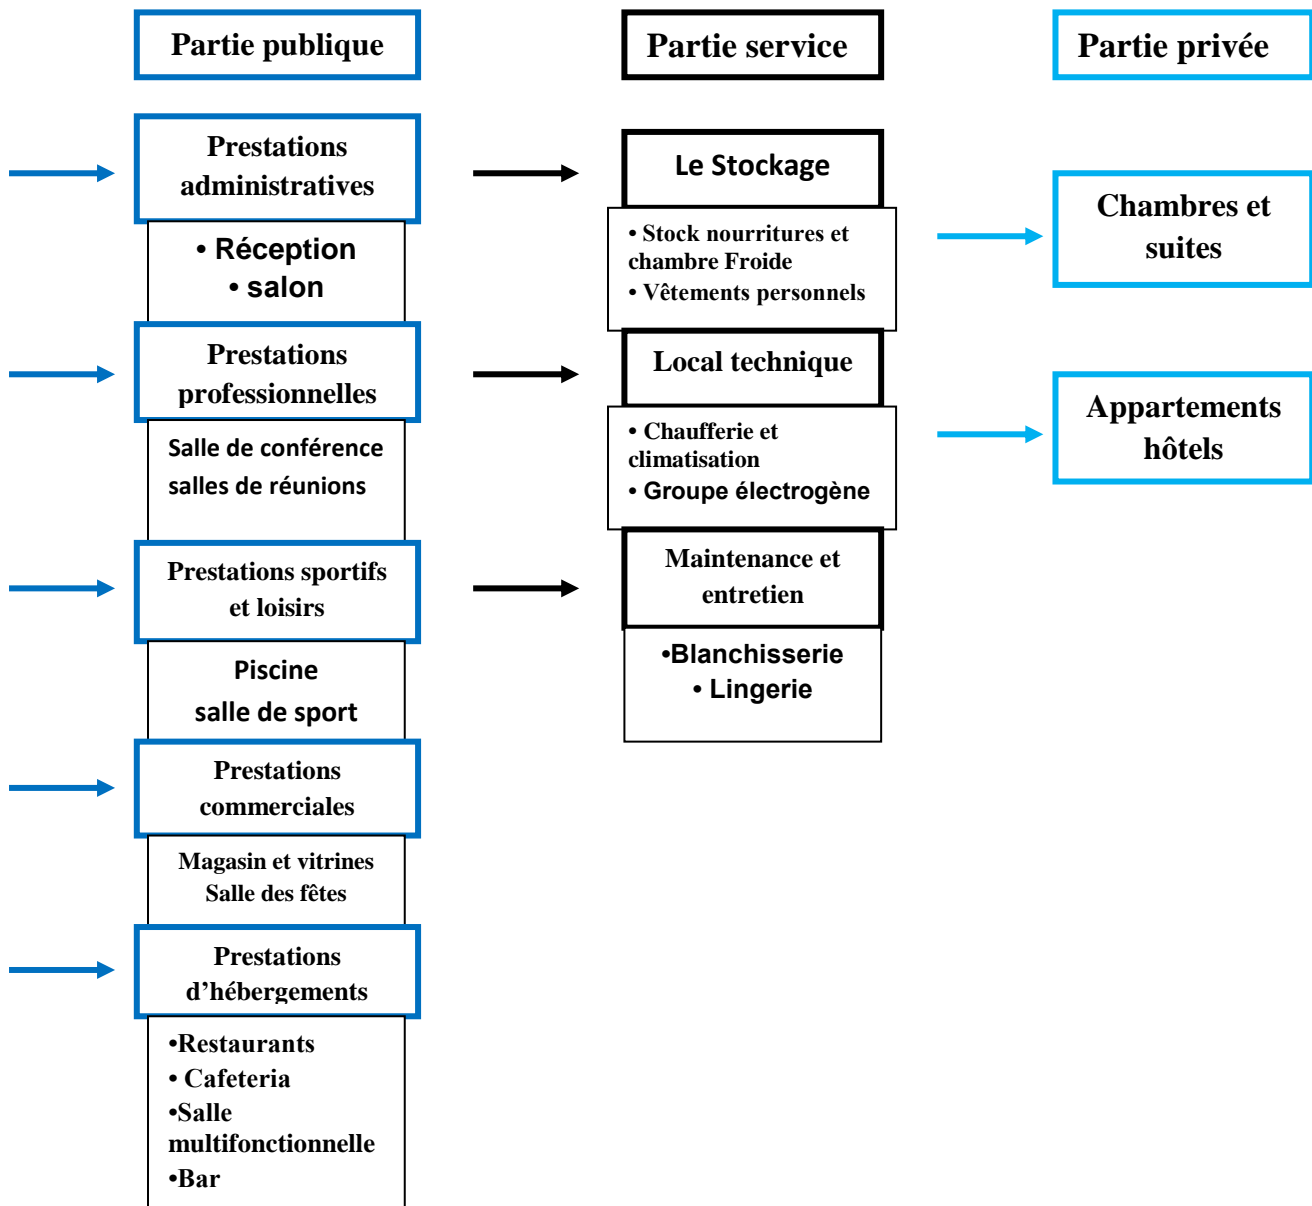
Partie publique

Prestations administratives

• Réception
• salon

Prestations professionnelles

Salle de conférence
salles de réunions

Prestations sportifs et loisirs

Piscine
salle de sport

Prestations commerciales

Magasin et vitrines
Salle des fêtes

Prestations d'hébergements

•Restaurants
• Cafeteria
•Salle multifonctionnelle
•Bar

Partie service

Le Stockage

• Stock nourritures et chambre Froide
• Vêtements personnels

Local technique

• Chaufferie et climatisation
• Groupe électrogène

Maintenance et entretien

•Blanchisserie
• Lingerie

Partie privée

Chambres et suites

Appartements hôtels